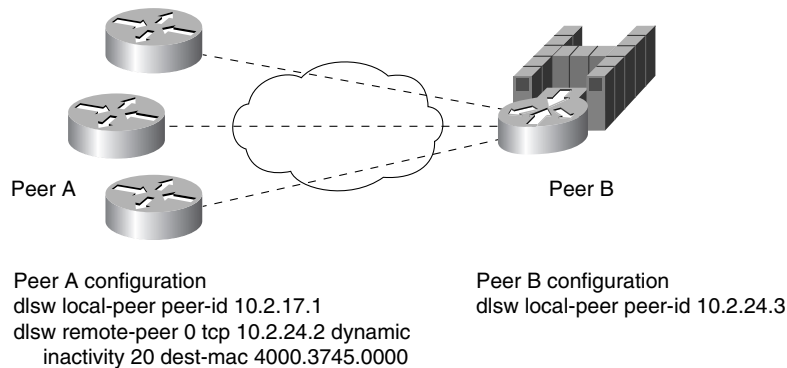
Peer A

Peer B

Peer A configuration
dlsw local-peer peer-id 10.2.17.1
dlsw remote-peer 0 tcp 10.2.24.2 dynamic inactivity 20 dest-mac 4000.3745.0000

Peer B configuration
dlsw local-peer peer-id 10.2.24.3